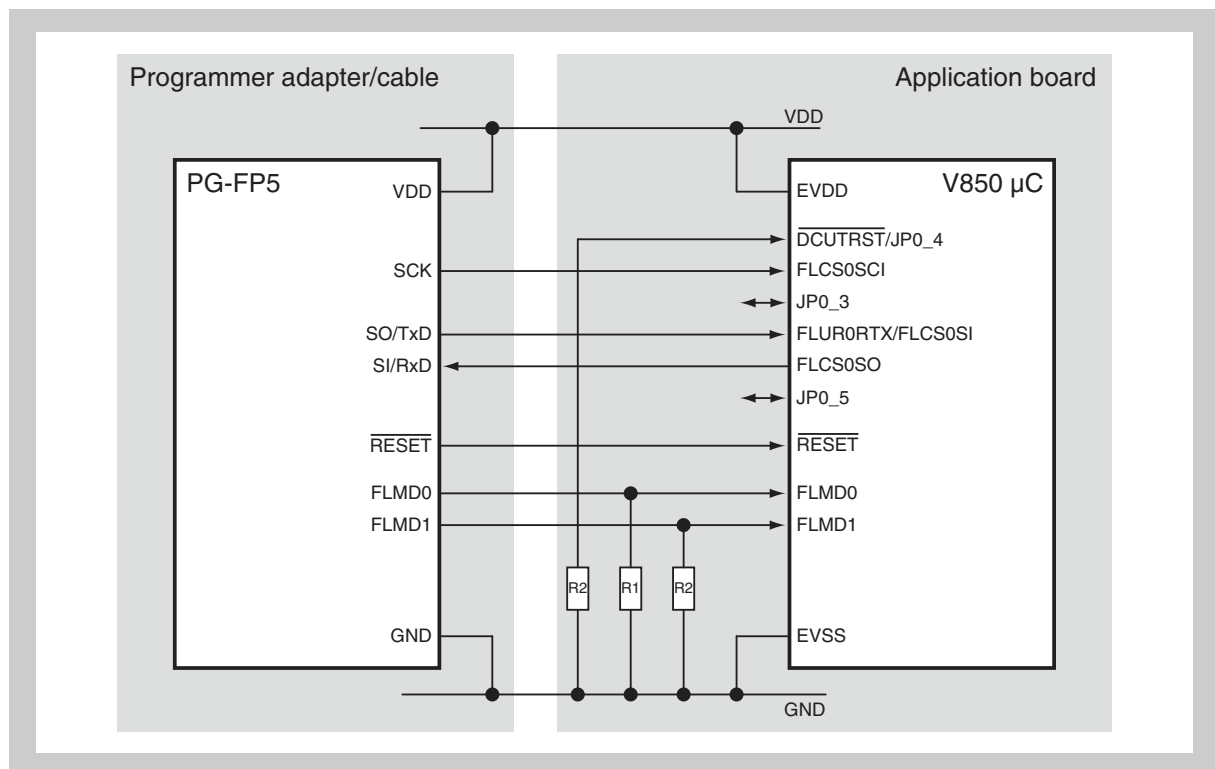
Programmer adapter/cable

Application board

VDD

PG-FP5

VDD

SCK

SO/TxD

SI/RxD

$\overline{RESET}$

FLMD0

FLMD1

GND

V850 µC

EVDD

$\overline{DCUTRST}$/JP0_4

FLCS0SCI

JP0_3

FLUR0RTX/FLCS0SI

FLCS0SO

JP0_5

$\overline{RESET}$

FLMD0

FLMD1

EVSS

R2

R1

R2

GND